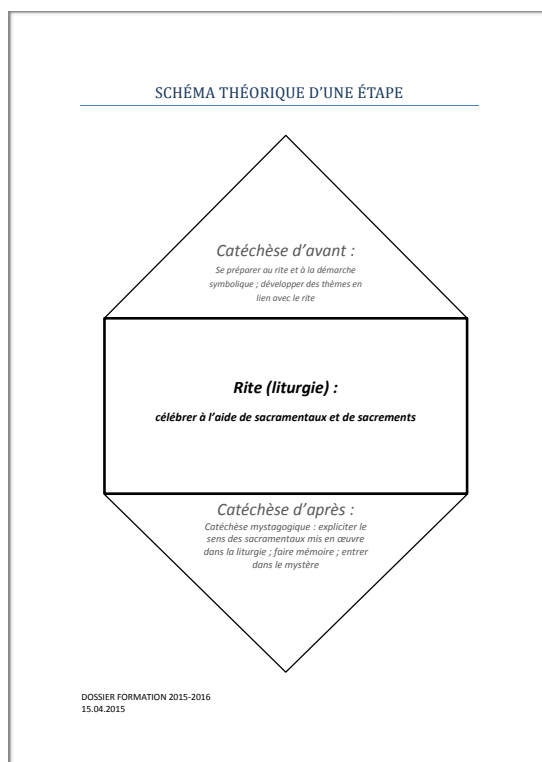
SCHÉMA THÉORIQUE D'UNE ÉTAPE

Catéchèse d'avant :

Se préparer au rite et à la démarche symbolique ; développer des thèmes en lien avec le rite

Rite (liturgie) :

célébrer à l'aide de sacramentaux et de sacrements

Catéchèse d'après :

Catéchèse mystagogique : expliciter le sens des sacramentaux mis en œuvre dans la liturgie ; faire mémoire ; entrer dans le mystère

DOSSIER FORMATION 2015-2016
15.04.2015